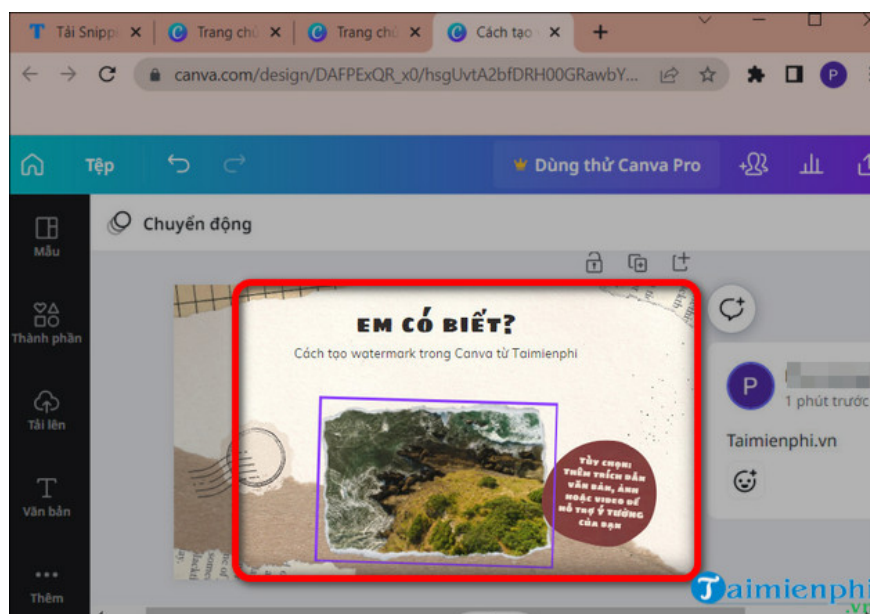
T Tải Snippi ×
Trang chủ ×
Trang chủ ×
Cách tạo ×
+
canva.com/design/DAFPExQR_x0/hsgUvtA2bfDRH00GRawbY...
P
Tệp
Dùng thử Canva Pro
Mẫu
Thành phần
Tải lên
Văn bản
Thêm
Chuyển động
EM CÓ BIẾT?
Cách tạo watermark trong Canva từ Taimienphi
TÙY CHỌN: THÊM TRÍCH DẪN VĂN BẢN, ẢNH HOẶC VIDEO ĐỂ HỖ TRỢ Ý TƯỞNG CỦA BẠN
P
1 phút trước
Taimienphi.vn
Taimienphi
.vn